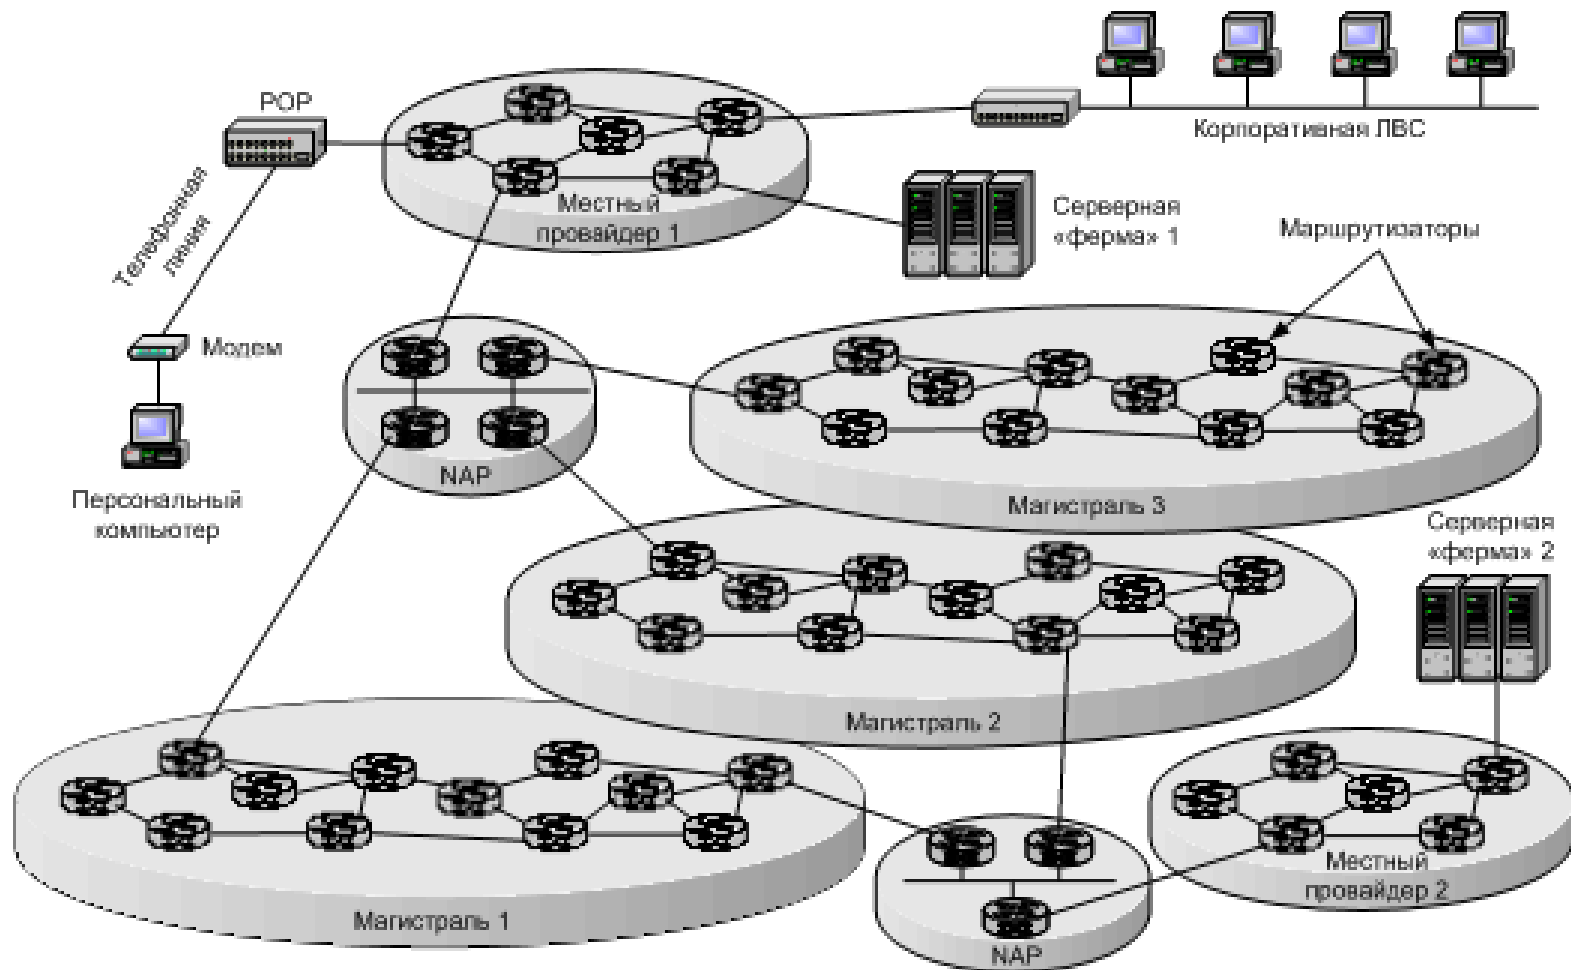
POP

Местный провайдер 1

Корпоративная ЛВС

Серверная «ферма» 1

Маршрутизаторы

Телефонная линия

Модем

Персональный компьютер

NAP

Магистраль 3

Серверная «ферма» 2

Магистраль 2

Магистраль 1

NAP

Местный провайдер 2